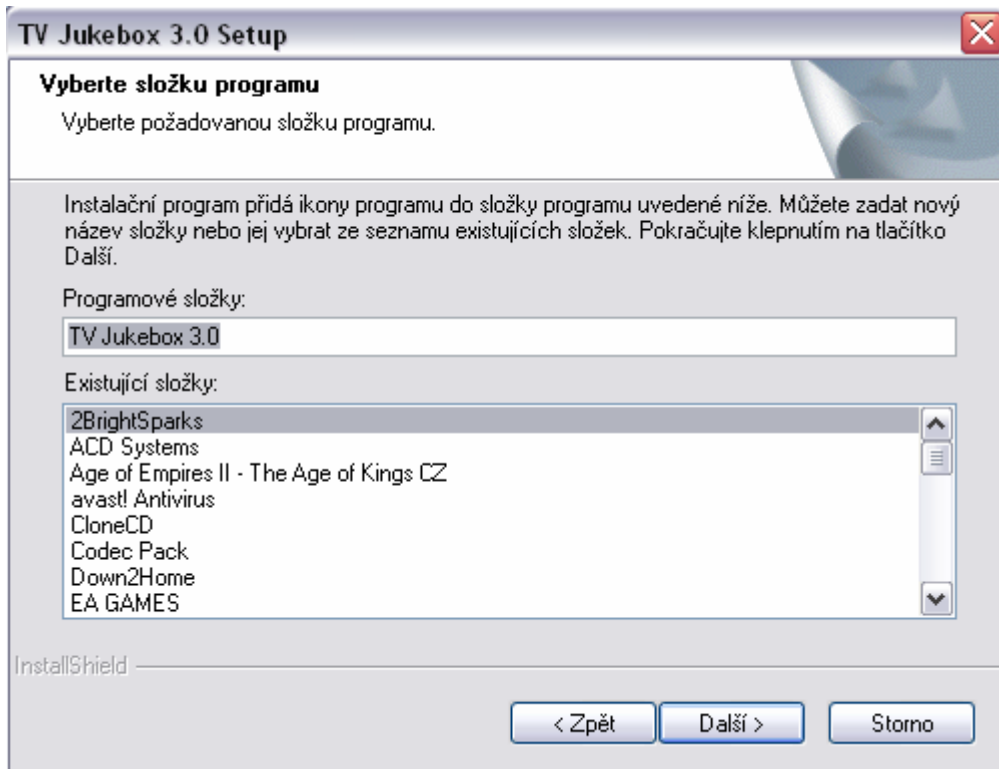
TV Jukebox 3.0 Setup

Vyberte složku programu

Vyberte požadovanou složku programu.

Instalační program přidá ikony programu do složky programu uvedené níže. Můžete zadat nový název složky nebo jej vybrat ze seznamu existujících složek. Pokračujte klepnutím na tlačítko Další.

Programové složky:

TV Jukebox 3.0

Existující složky:

2BrightSparks
ACD Systems
Age of Empires II - The Age of Kings CZ
avast! Antivirus
CloneCD
Codec Pack
Down2Home
EA GAMES

InstallShield

< Zpět
Další >
Storno